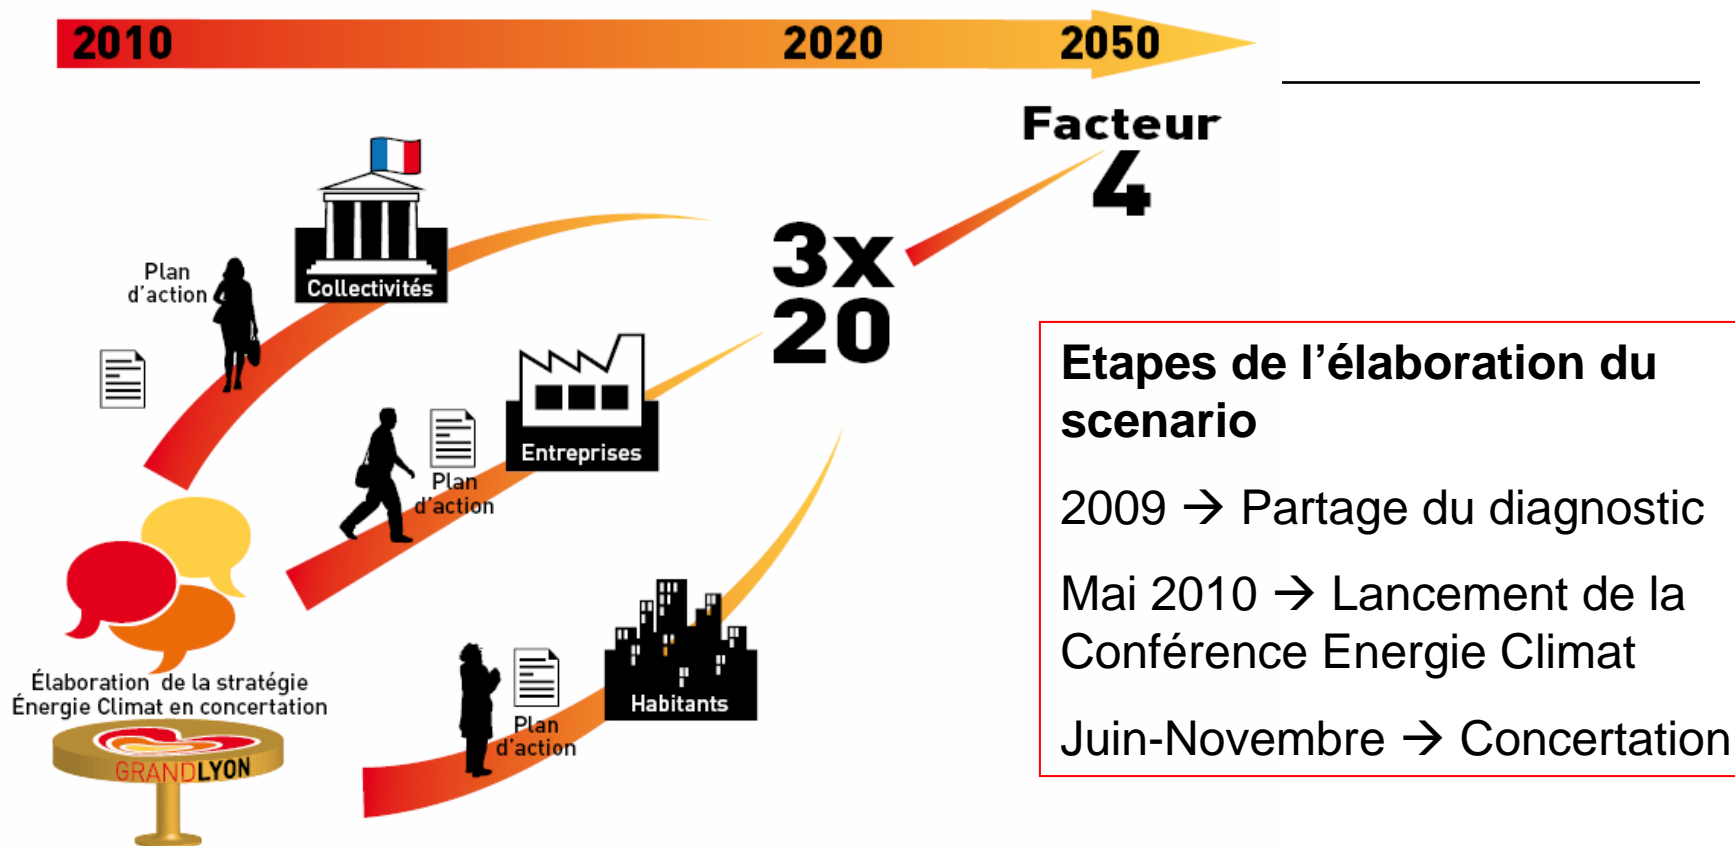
2010 2020 2050

Facteur 4

3x 20

Plan d'action

Collectivités

Entreprises

Plan d'action

Habitants

Plan d'action

Élaboration de la stratégie Énergie Climat en concertation

GRANDLYON

Etapes de l'élaboration du scenario

2009 → Partage du diagnostic

Mai 2010 → Lancement de la Conférence Energie Climat

Juin-Novembre → Concertation